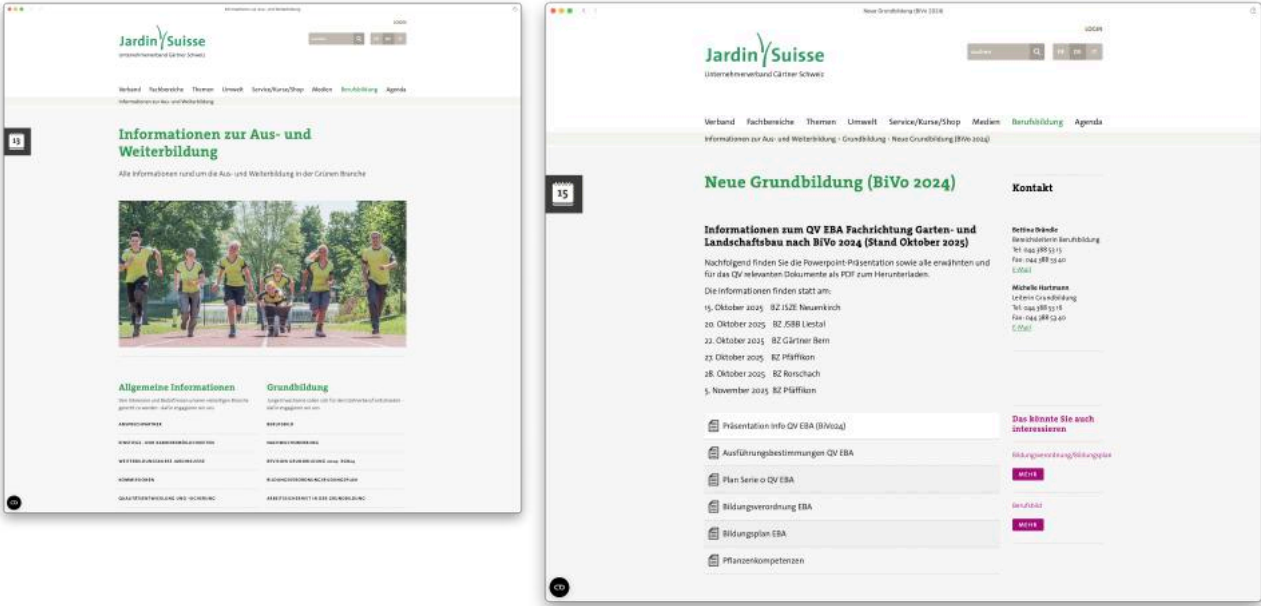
Informationen zur Aus- und Weiterbildung

LOGIN

Jardin Suisse
Unternehmerverband Gärtner Schweiz

Verband Fachbereiche Themen Umwelt Service/Kurse/Shop Medien Berufsbildung Agenda

Informationen zur Aus- und Weiterbildung

13

Informationen zur Aus- und Weiterbildung

Alle Informationen rund um die Aus- und Weiterbildung in der Grünen Branche

Allgemeine Informationen

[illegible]

Grundbildung

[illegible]

Neue Grundbildung (BiVo 2024)

LOGIN

Jardin Suisse
Unternehmerverband Gärtner Schweiz

DE FR IT

Verband Fachbereiche Themen Umwelt Service/Kurse/Shop Medien Berufsbildung Agenda

Informationen zur Aus- und Weiterbildung › Grundbildung › Neue Grundbildung (BiVo 2024)

15

Neue Grundbildung (BiVo 2024)

Informationen zum QV EBA Fachrichtung Garten- und Landschaftsbau nach BiVo 2024 (Stand Oktober 2025)

Nachfolgend finden Sie die Powerpoint-Präsentation sowie alle erwähnten und für das QV relevanten Dokumente als PDF zum Herunterladen.

Die Informationen finden statt am:

15. Oktober 2025 BZ ISZE Neuenkirch

20. Oktober 2025 BZ JSBB Liestal

22. Oktober 2025 BZ Gärtner Bern

23. Oktober 2025 BZ Pfäffikon

28. Oktober 2025 BZ Rorschach

5. November 2025 BZ Pfäffikon

Präsentation Info QV EBA (BiVo24)

Ausführungsbestimmungen QV EBA

Plan Serie 0 QV EBA

Bildungsverordnung EBA

Bildungsplan EBA

Pflanzenkompetenzen

Kontakt

Bettina Brändle
Bereichsleiterin Berufsbildung
Tel. 044 388 53 13
Fax: 044 388 53 40
E-Mail

Michelle Hartmann
Leiterin Grundbildung
Tel. 044 388 53 18
Fax: 044 388 53 40
E-Mail

Das könnte Sie auch interessieren

Bildungsverordnung/Bildungsplan
MEHR

Berufsbild
MEHR